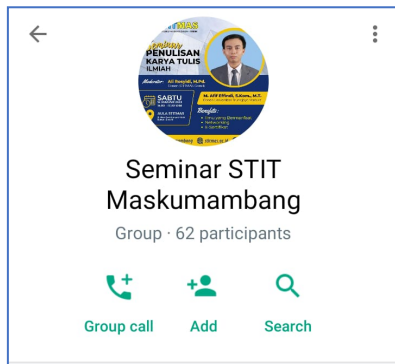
MAS
Seminar
PENULISAN
KARYA TULIS
ILMIAH
Moderator: Ali Rosyidi, M.Pd.
SABTU
AULA STITMAS
M. Arif Effendi, S.Kom., M.T.
Benefit:
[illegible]

Seminar STIT Maskumambang
Group · 62 participants
Group call
Add
Search